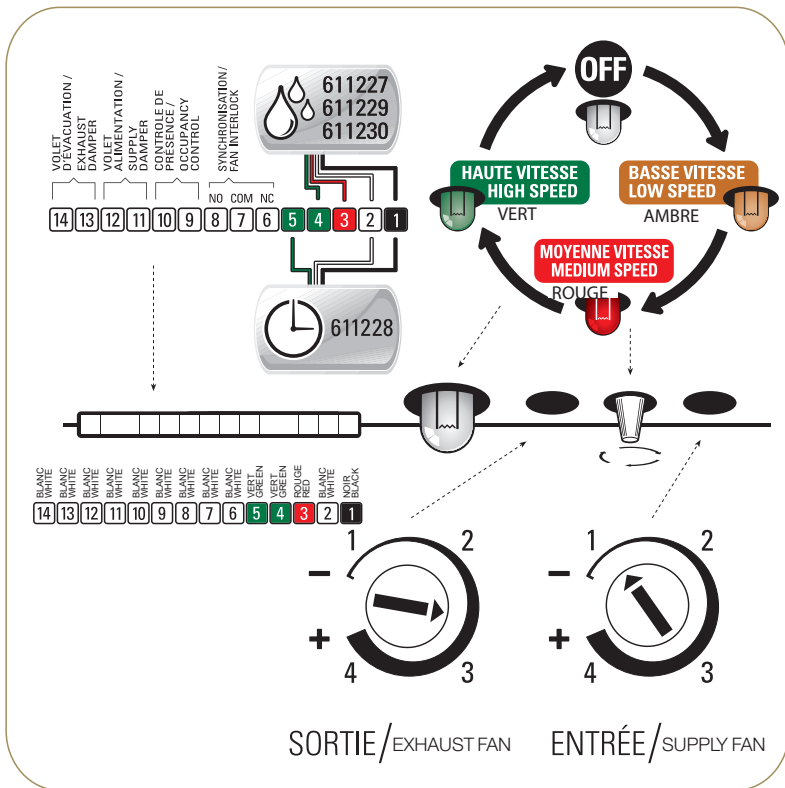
VOLET D'ÉVACUATION / EXHAUST DAMPER
VOLET ALIMENTATION / SUPPLY DAMPER
CONTROLE DE PRÉSENCE / OCCUPANCY CONTROL
SYNCHRONISATION / FAN INTERLOCK

NO COM NC

14 13 12 11 10 9 8 7 6 5 4 3 2 1

611227
611229
611230

611228

OFF

HAUTE VITESSE
HIGH SPEED
VERT

BASSE VITESSE
LOW SPEED
AMBRE

MOYENNE VITESSE
MEDIUM SPEED
ROUGE

BLANC WHITE | BLANC WHITE | BLANC WHITE | BLANC WHITE | BLANC WHITE | BLANC WHITE | BLANC WHITE | BLANC WHITE | BLANC WHITE | VERT GREEN | VERT GREEN | ROUGE RED | BLANC WHITE | NOIR BLACK

14 13 12 11 10 9 8 7 6 5 4 3 2 1

1 2
–
+
4 3

1 2
–
+
4 3

SORTIE/EXHAUST FAN ENTRÉE/SUPPLY FAN